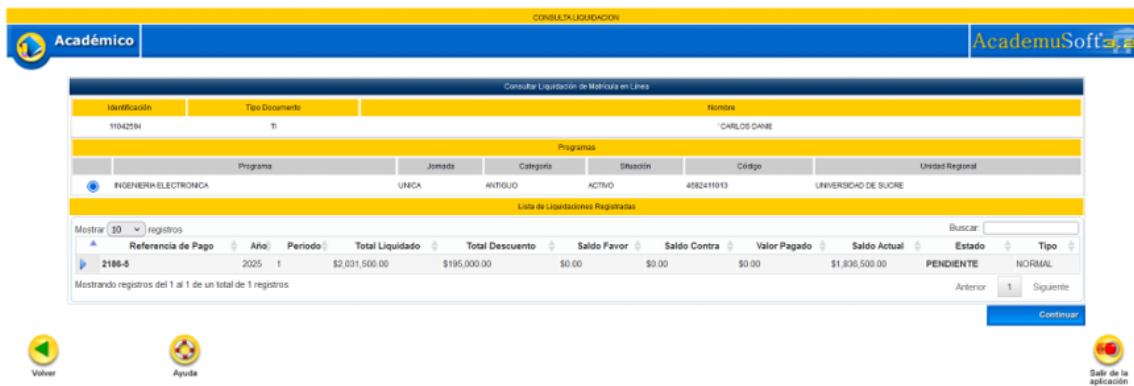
CONSULTA LIQUIDACION

Académico

AcademuSoft 3.2

Consultar Liquidación de Matrícula en Línea

| Identificación | Tipo Documento | Nombre |
|---|---|---|
| 1104259I | TI | CARLOS DANE |

Programas

| | Programa | Jornada | Categoría | Situación | Código | Unidad Regional |
|---|---|---|---|---|---|---|
| | INGENIERIA ELECTRONICA | UNICA | ANTIGUO | ACTIVO | 4582411013 | UNIVERSIDAD DE SUCRE |

Lista de Liquidaciones Registradas

Mostrar 10 registros

Buscar:

| Referencia de Pago | Año | Periodo | Total Liquidado | Total Descuento | Saldo Favor | Saldo Contra | Valor Pagado | Saldo Actual | Estado | Tipo |
|---|---|---|---|---|---|---|---|---|---|---|
| 2186-5 | 2025 | 1 | $2,031,500.00 | $195,000.00 | $0.00 | $0.00 | $0.00 | $1,836,500.00 | PENDIENTE | NORMAL |

Mostrando registros del 1 al 1 de un total de 1 registros

Anterior 1 Siguiente

Continuar

Volver

Ayuda

Salir de la aplicación